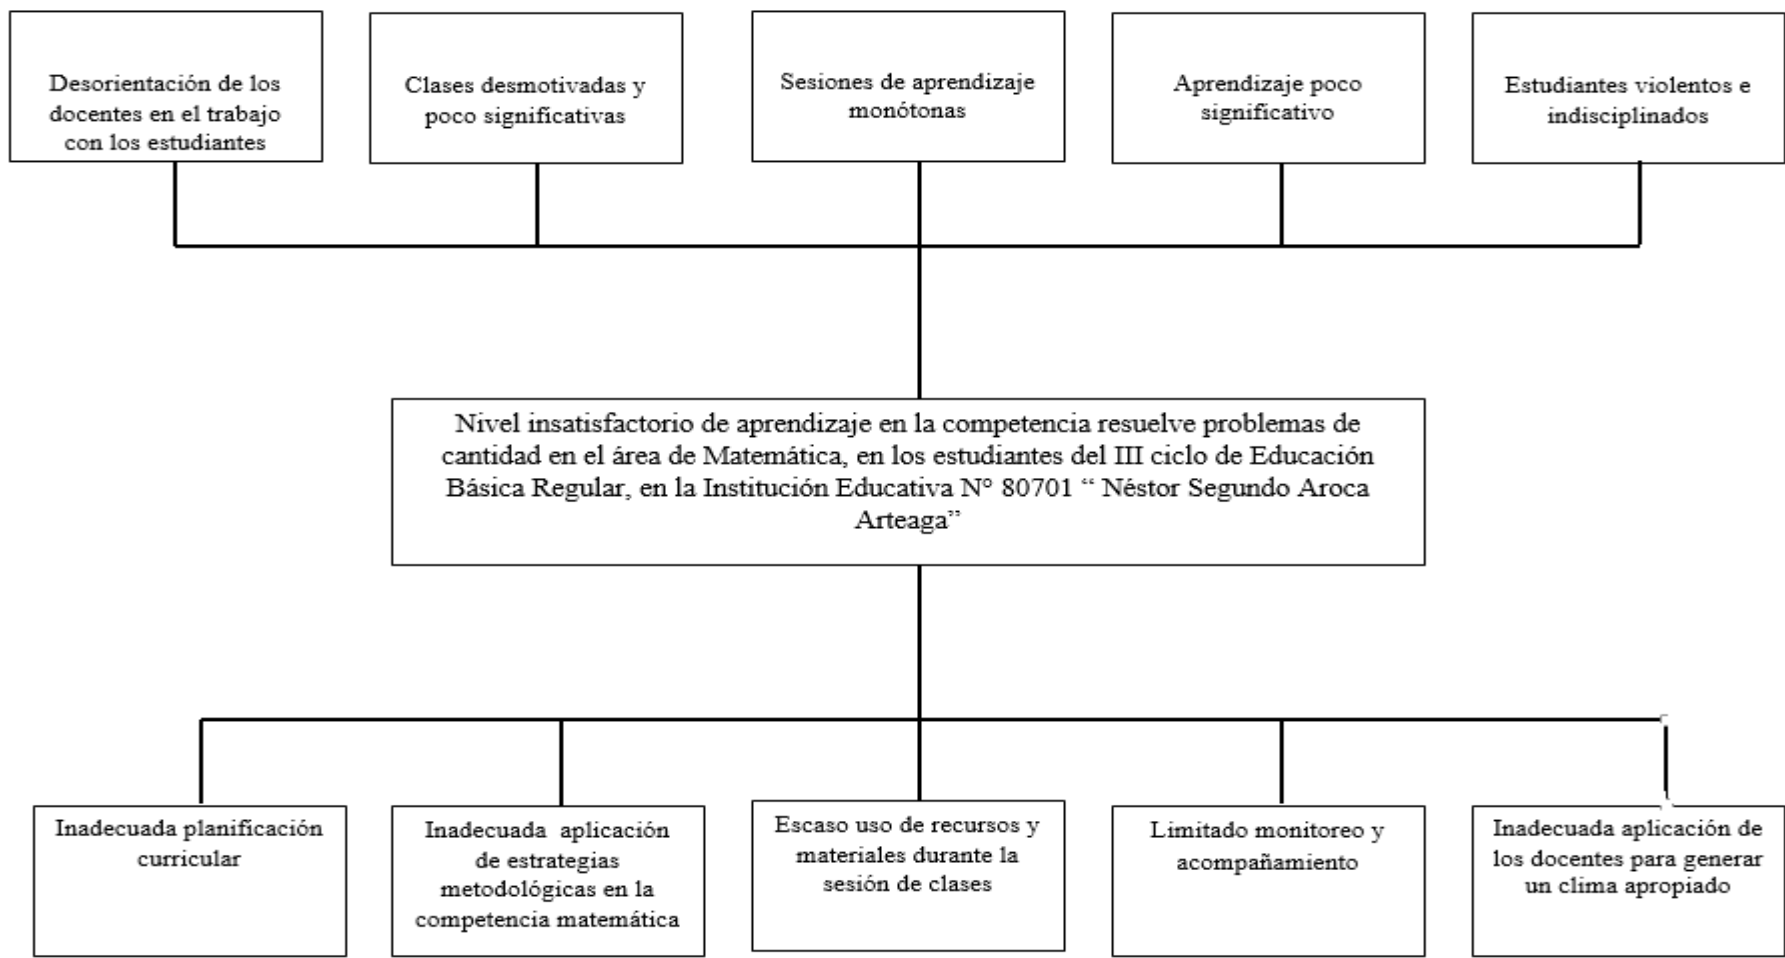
Desorientación de los docentes en el trabajo con los estudiantes

Clases desmotivadas y poco significativas

Sesiones de aprendizaje monótonas

Aprendizaje poco significativo

Estudiantes violentos e indisciplinados

Nivel insatisfactorio de aprendizaje en la competencia resuelve problemas de cantidad en el área de Matemática, en los estudiantes del III ciclo de Educación Básica Regular, en la Institución Educativa N° 80701 " Néstor Segundo Aroca Arteaga"

Inadecuada planificación curricular

Inadecuada aplicación de estrategias metodológicas en la competencia matemática

Escaso uso de recursos y materiales durante la sesión de clases

Limitado monitoreo y acompañamiento

Inadecuada aplicación de los docentes para generar un clima apropiado